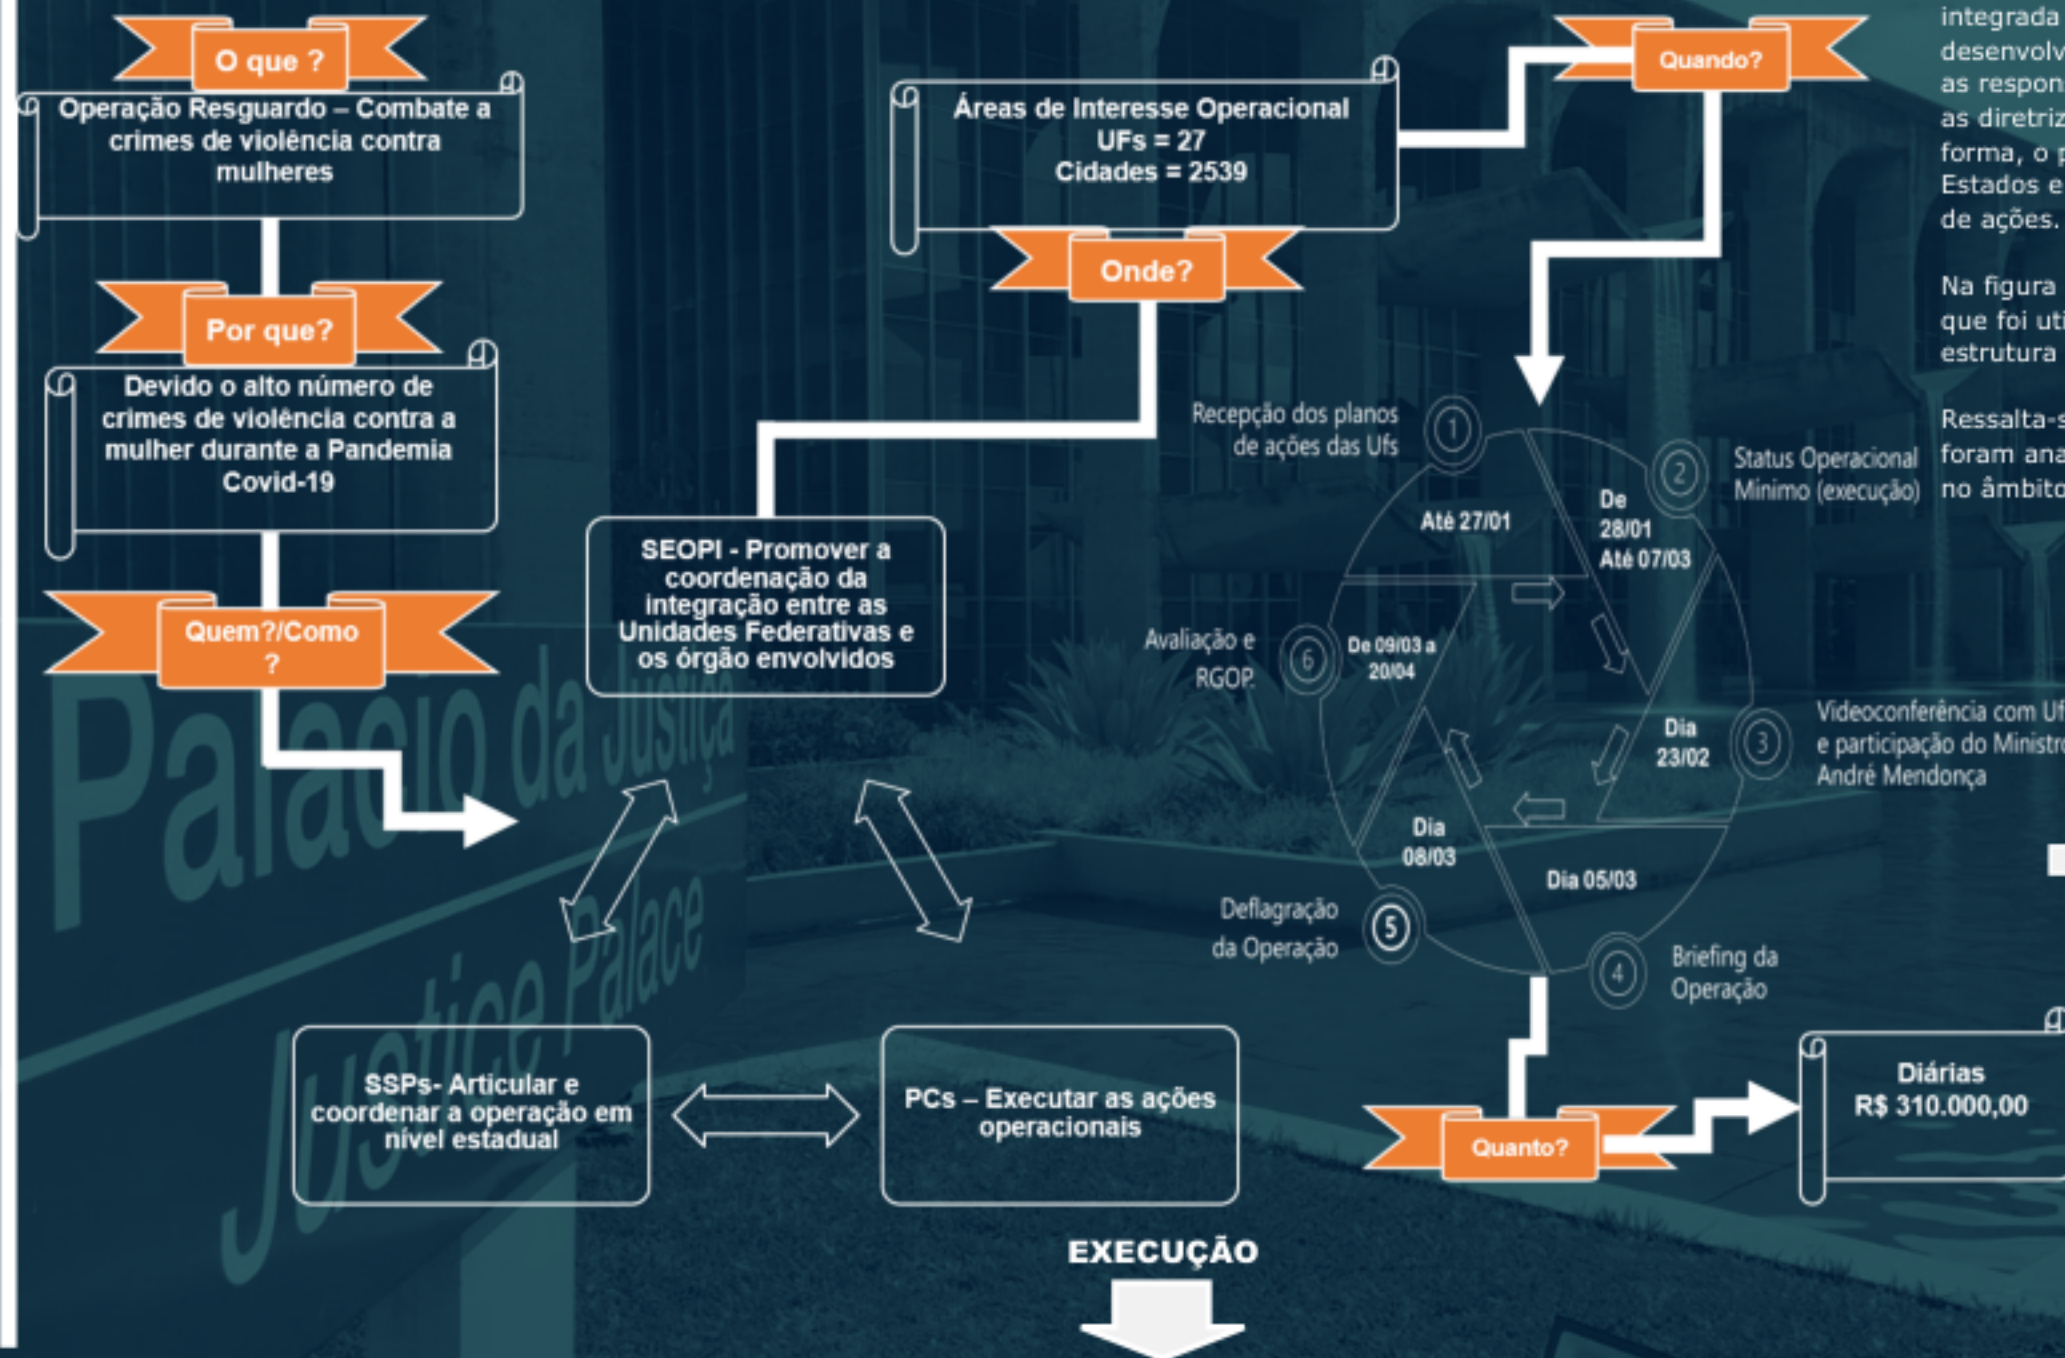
O que ?

Operação Resguardo – Combate a crimes de violência contra mulheres

Por que?

Devido o alto número de crimes de violência contra a mulher durante a Pandemia Covid-19

Quem?/Como ?

Áreas de Interesse Operacional
UFs = 27
Cidades = 2539

Onde?

SEOPI - Promover a coordenação da integração entre as Unidades Federativas e os órgão envolvidos

SSPs- Articular e coordenar a operação em nível estadual

PCs – Executar as ações operacionais

EXECUÇÃO

Quando?

Recepção dos planos de ações das Ufs 1
Até 27/01
2 Status Operacional Mínimo (execução)
De 28/01 Até 07/03
Avaliação e RGOP 6
De 09/03 a 20/04
Dia 23/02
3 Videoconferência com Uf e participação do Ministr André Mendonça
Dia 08/03
Dia 05/03
Deflagração da Operação 5
4 Briefing da Operação

Quanto?

Diárias
R$ 310.000,00

Palácio da Justiça
Justice Palace

integrada desenvolv as respon as diretriz forma, o p Estados e de ações.

Na figura que foi uti estrutura

Ressalta-s foram ana no âmbito